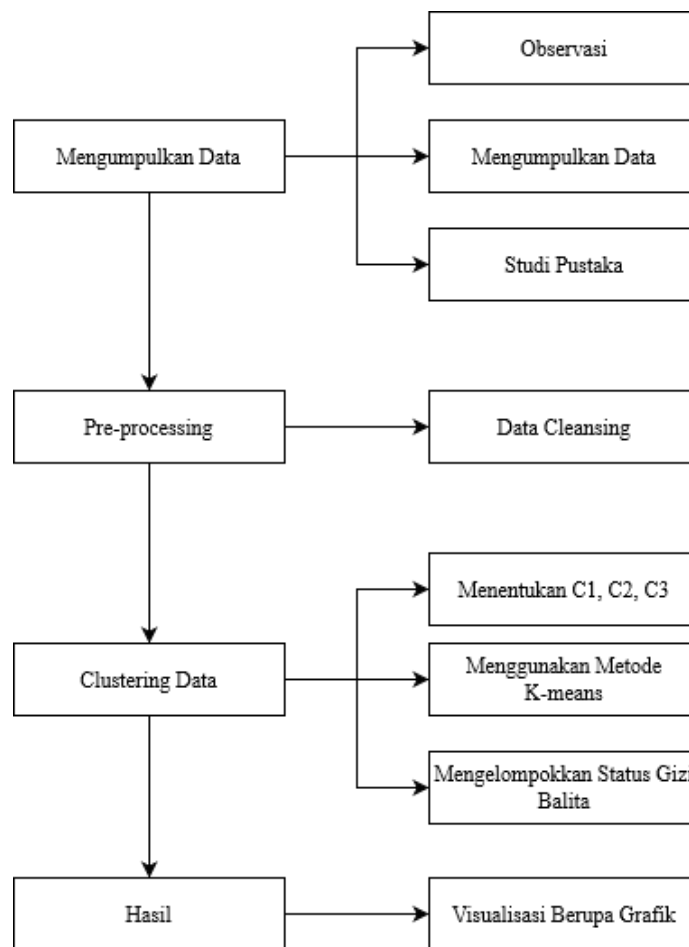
Mengumpulkan Data

Observasi

Mengumpulkan Data

Studi Pustaka

Pre-processing

Data Cleansing

Clustering Data

Menentukan C1, C2, C3

Menggunakan Metode K-means

Mengelompokkan Status Gizi Balita

Hasil

Visualisasi Berupa Grafik